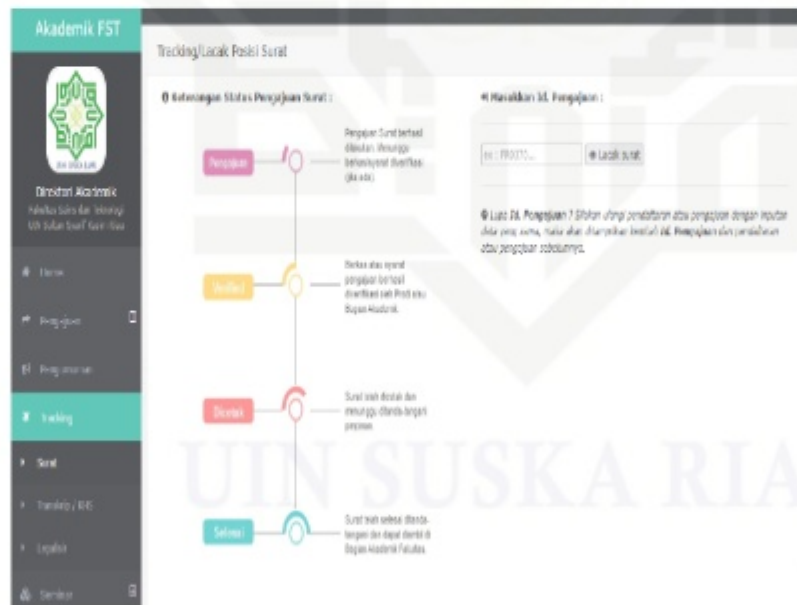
Akademik FST

Direktori Akademik
Fakultas Sains dan Teknologi UIN Sultan Syarif Kasim Riau

Home

Pengajuan

Pengumuman

Tracking

Surat

Transkrip / KHS

Legalisir

Sertifikat

Tracking/Lacak Posisi Surat

Keterangan Status Pengajuan Surat :

Pengajuan

Pengajuan Surat berhasil dilakukan, menunggu berkas/syarat diverifikasi (jika ada).

Verifikasi

Berkas atau syarat pengajuan berhasil diverifikasi oleh Prodi atau Bagian Akademik.

Dicetak

Surat telah dicetak dan menunggu ditanda-tangani pimpinan

Selesai

Surat telah selesai ditanda-tangani dan dapat diambil di Bagian Akademik Fakultas

Masukkan Id. Pengajuan :

ex : P00071...

Lacak Surat

Lupa Id. Pengajuan ? Silahkan ulangi pendaftaran atau pengajuan dengan inputan data yang sama, maka akan ditampilkan kembali Id. Pengajuan dari pendaftaran atau pengajuan sebelumnya.

UIN SUSKA RIA